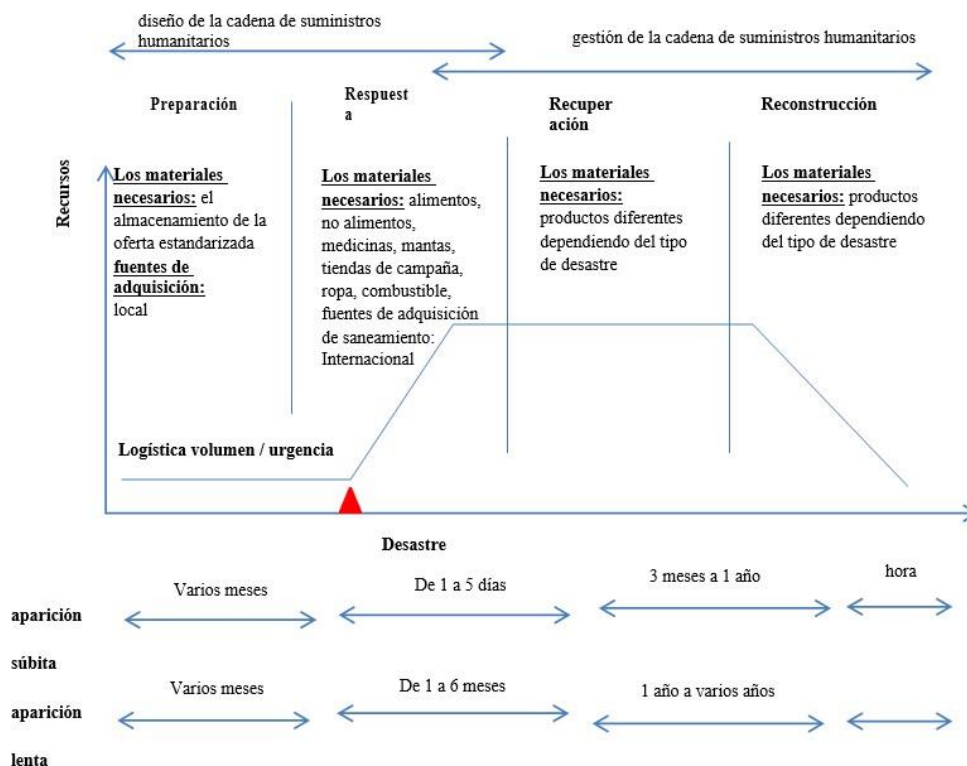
diseño de la cadena de suministros humanitarios

gestión de la cadena de suministros humanitarios

Preparación

Respuesta

Recuperación

Reconstrucción

Recursos

Los materiales necesarios: el almacenamiento de la oferta estandarizada fuentes de adquisición: local

Los materiales necesarios: alimentos, no alimentos, medicinas, mantas, tiendas de campaña, ropa, combustible, fuentes de adquisición de saneamiento: Internacional

Los materiales necesarios: productos diferentes dependiendo del tipo de desastre

Los materiales necesarios: productos diferentes dependiendo del tipo de desastre

Logística volumen / urgencia

Desastre

aparición súbita

Varios meses

De 1 a 5 días

3 meses a 1 año

hora

aparición lenta

Varios meses

De 1 a 6 meses

1 año a varios años